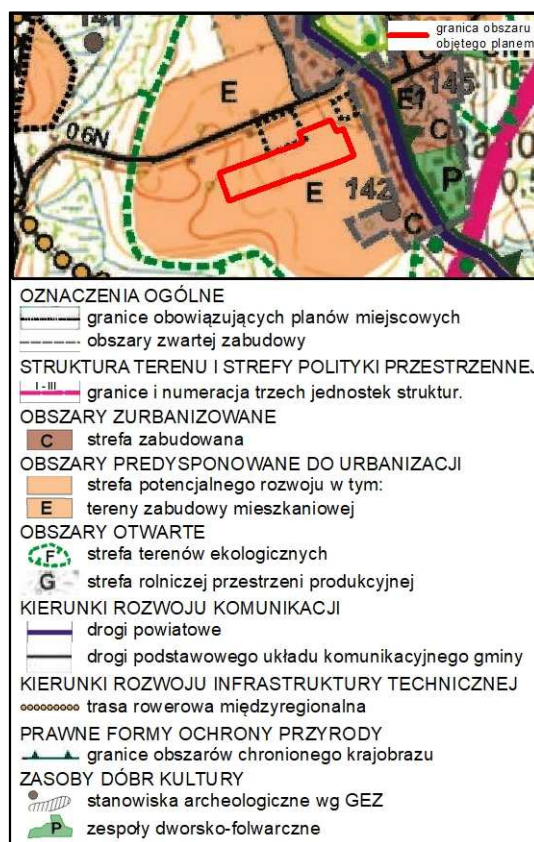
141
granica obszaru objetego planem
E
06N
E1
145
C
105
E
142
C
P
10
0,5

OZNACZENIA OGÓLNE
granice obowiązujących planów miejscowych
obszary zwartej zabudowy
STRUKTURA TERENU I STREFY POLITYKI PRZESTRZENNEJ
I - III granice i numeracja trzech jednostek struktur.
OBSZARY ZURBANIZOWANE
C strefa zabudowana
OBSZARY PREDYSPONOWANE DO URBANIZACJI
strefa potencjalnego rozwoju w tym:
E tereny zabudowy mieszkaniowej
OBSZARY OTWARTE
F strefa terenów ekologicznych
G strefa rolniczej przestrzeni produkcyjnej
KIERUNKI ROZWOJU KOMUNIKACJI
drogi powiatowe
drogi podstawowego układu komunikacyjnego gminy
KIERUNKI ROZWOJU INFRASTRUKTURY TECHNICZNEJ
trasa rowerowa międzyregionalna
PRAWNE FORMY OCHRONY PRZYRODY
granice obszarów chronionego krajobrazu
ZASOBY DÓBR KULTURY
stanowiska archeologiczne wg GEZ
P zespoły dworsko-folwarczne